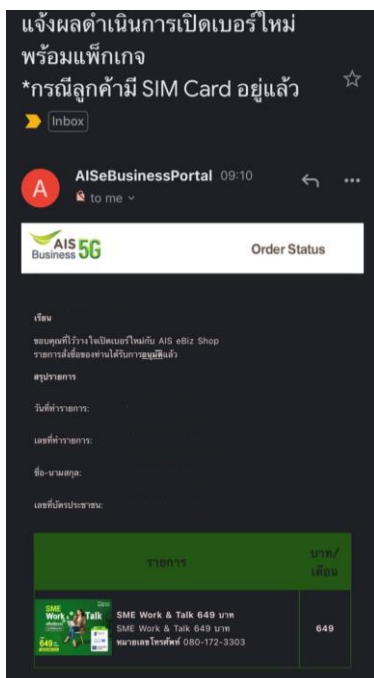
แจ้งผลดำเนินการเปิดเบอร์ใหม่พร้อมแพ็กเกจ *กรณีลูกค้ามี SIM Card อยู่แล้ว

Inbox

A

AISeBusinessPortal 09:10

to me

AIS Business 5G

Order Status

เรียน

ขอบคุณที่ไว้วางใจเปิดเบอร์ใหม่กับ AIS eBiz Shop รายการสั่งซื้อของท่านได้รับการอนุมัติแล้ว

สรุปรายการ

วันที่ทำรายการ:

เลขที่ทำรายการ:

ชื่อ-นามสกุล:

เลขที่บัตรประชาชน:

| รายการ | บาท/เดือน |
|---|---|
| SME Work & Talk 649 บาท<br>SME Work & Talk 649 บาท<br>หมายเลขโทรศัพท์ 080-172-3303 | 649 |